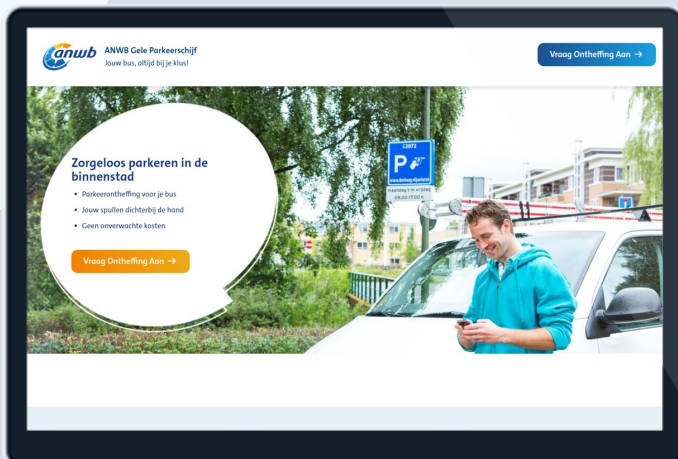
anwb ANWB Gele Parkeerschijf
Jouw bus, altijd bij je klus!

Vraag Ontheffing Aan →

Zorgeloos parkeren in de binnenstad

• Parkeerontheffing voor je bus
• Jouw spullen dichterbij de hand
• Geen onverwachte kosten

Vraag Ontheffing Aan →

P

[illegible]